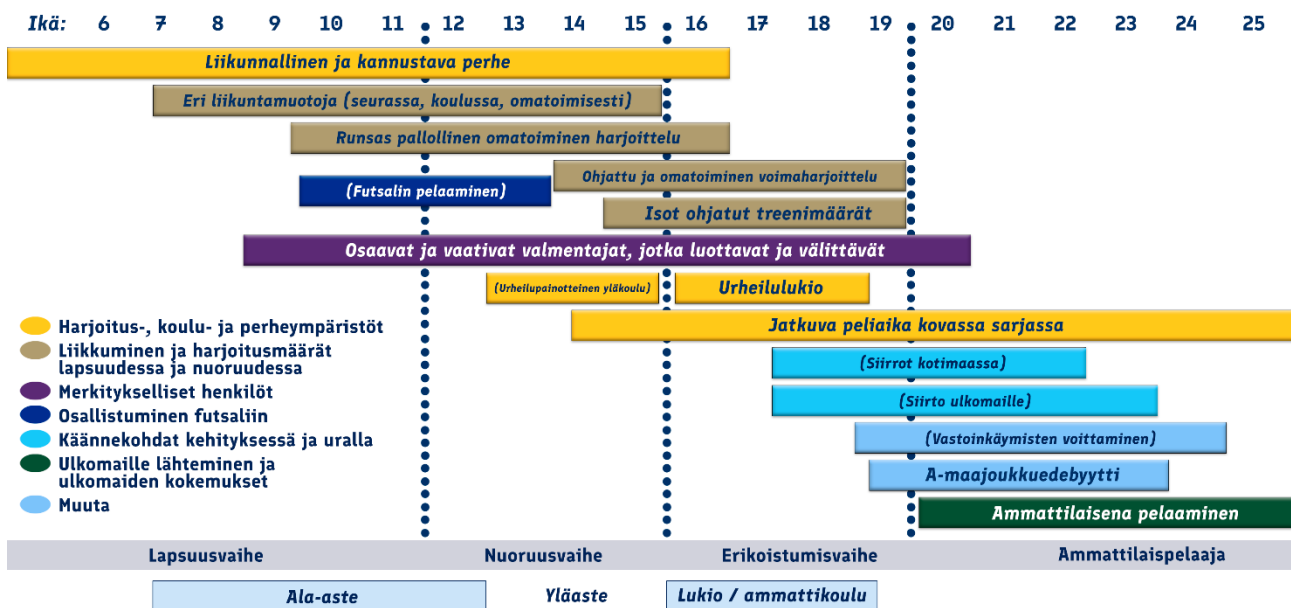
Ikä: 6 7 8 9 10 11 12 13 14 15 16 17 18 19 20 21 22 23 24 25

Liikunnallinen ja kannustava perhe

Eri liikuntamuotoja (seurassa, koulussa, omatoimisesti)

Runsas pallollinen omatoiminen harjoittelu

(Futsalin pelaaminen)

Ohjattu ja omatoiminen voimaharjoittelu

Isot ohjatut treenimäärät

Osaavat ja vaativat valmentajat, jotka luottavat ja välittävät

(Urheilupainotteinen yläkoulu)

Urheilulukio

Jatkuva peliaika kovassa sarjassa

(Siirrot kotimaassa)

(Siirto ulkomaille)

(Vastoinkäymisten voittaminen)

A-maajoukkuedebyytti

Ammattilaisena pelaaminen

Harjoitus-, koulu- ja perheympäristöt
Liikkuminen ja harjoitusmäärät lapsuudessa ja nuoruudessa
Merkitykselliset henkilöt
Osallistuminen futsaliin
Käännekohdat kehityksessä ja uralla
Ulkomaille lähteminen ja ulkomaiden kokemukset
Muuta

Lapsuusvaihe | Nuoruusvaihe | Erikoistumisvaihe | Ammattilaispelaaja

Ala-aste | Yläaste | Lukio / ammattikoulu